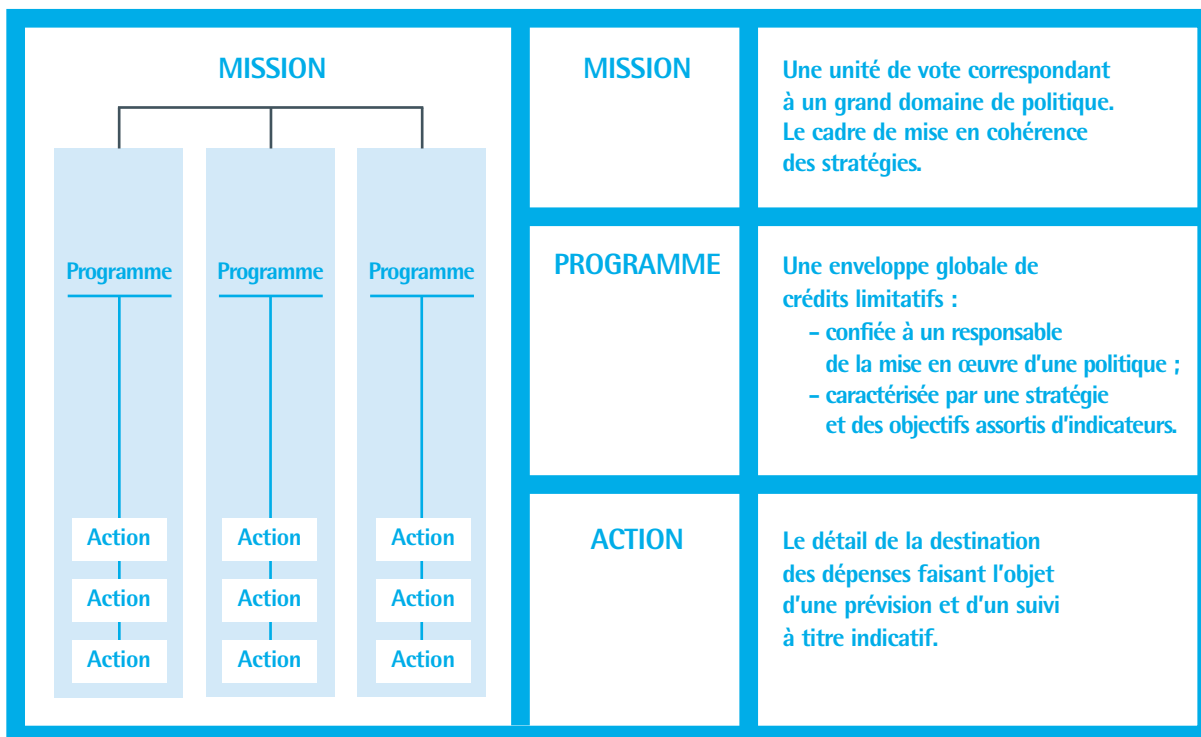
MISSION

Programme

Programme

Programme

Action

Action

Action

Action

Action

Action

Action

Action

Action

| | |
|---|---|
| MISSION | Une unité de vote correspondant à un grand domaine de politique. Le cadre de mise en cohérence des stratégies. |
| PROGRAMME | Une enveloppe globale de crédits limitatifs : – confiée à un responsable de la mise en œuvre d'une politique ; – caractérisée par une stratégie et des objectifs assortis d'indicateurs. |
| ACTION | Le détail de la destination des dépenses faisant l'objet d'une prévision et d'un suivi à titre indicatif. |